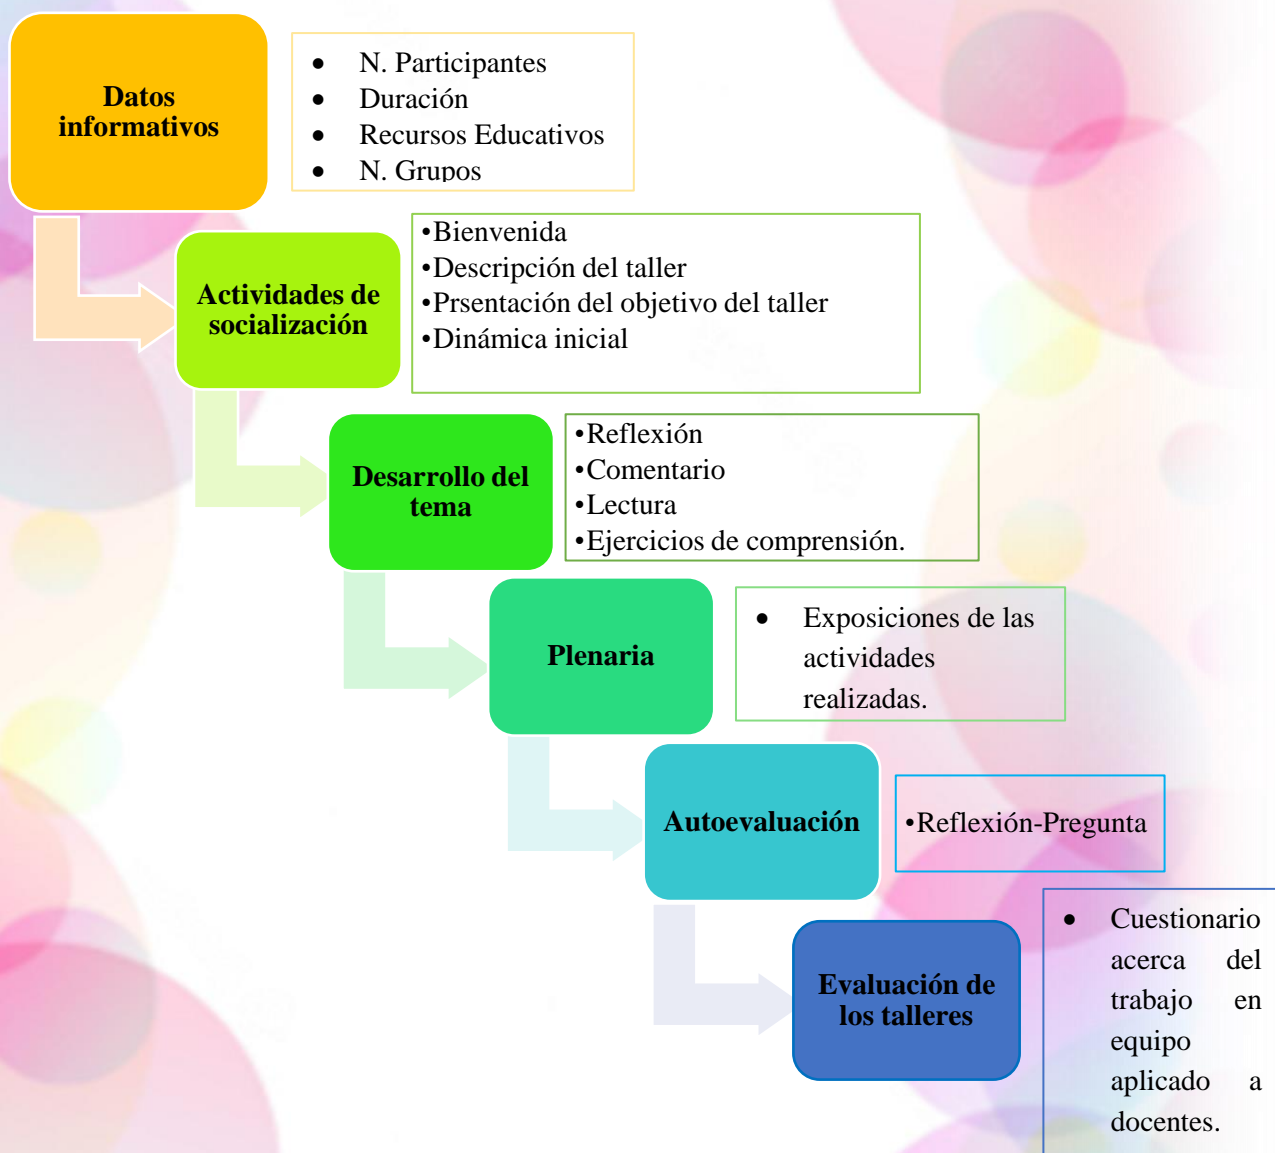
Datos informativos

- N. Participantes
- Duración
- Recursos Educativos
- N. Grupos

Actividades de socialización

•Bienvenida
•Descripción del taller
•Prsentación del objetivo del taller
•Dinámica inicial

Desarrollo del tema

•Reflexión
•Comentario
•Lectura
•Ejercicios de comprensión.

Plenaria

- Exposiciones de las actividades realizadas.

Autoevaluación

•Reflexión-Pregunta

Evaluación de los talleres

- Cuestionario acerca del trabajo en equipo aplicado a docentes.